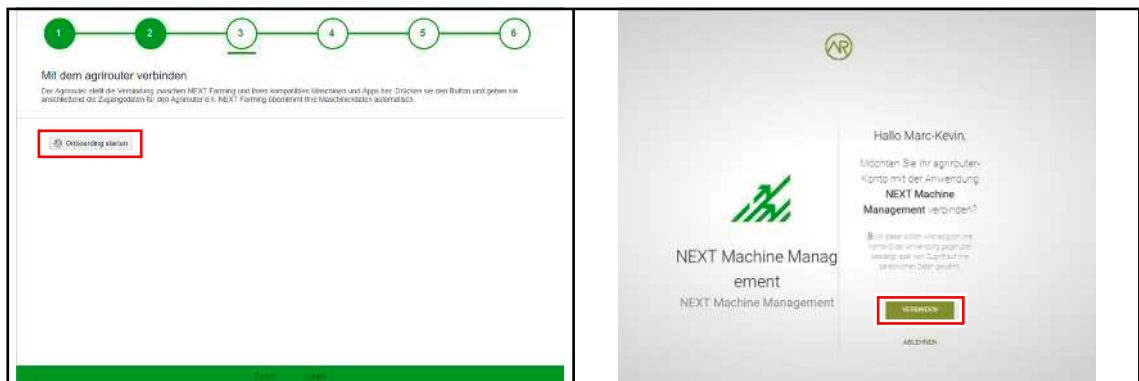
1 2 3 4 5 6

Mit dem agrirouter verbinden

Der Agrirouter stellt die Verbindung zwischen NEXT Farming und Ihren kompatiblen Maschinen und Apps her. Drücken sie den Button und geben sie anschließend die Zugangsdaten für den Agrirouter ein. NEXT Farming übernimmt Ihre Maschinendaten automatisch.

Onboarding starten

Zurück Weiter

AR

Hallo Marc-Kevin,

Möchten Sie Ihr agrirouter-Konto mit der Anwendung NEXT Machine Management verbinden?

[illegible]

NEXT Machine Management

NEXT Machine Management

VERBINDEN

ABLEHNEN